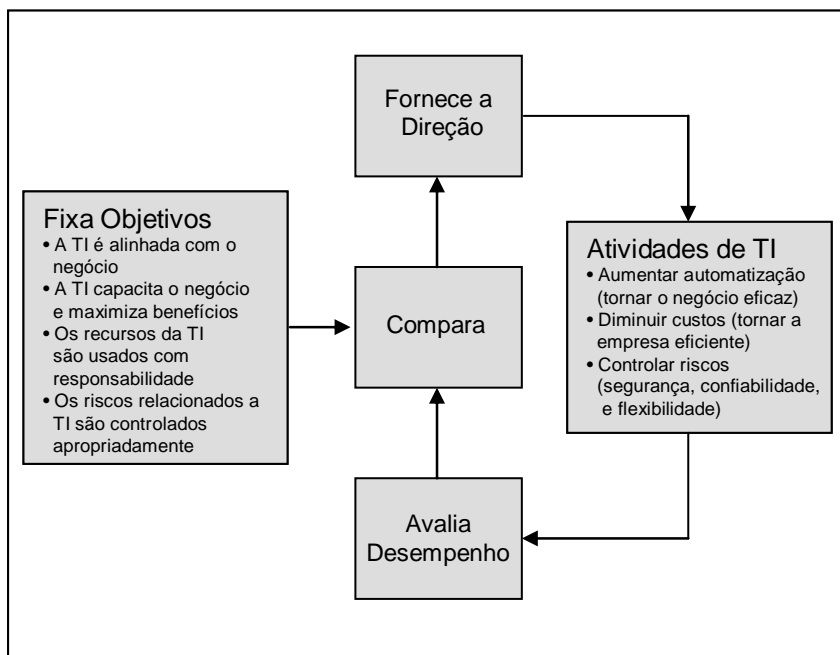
Fornece a Direção

Fixa Objetivos
• A TI é alinhada com o negócio
• A TI capacita o negócio e maximiza benefícios
• Os recursos da TI são usados com responsabilidade
• Os riscos relacionados a TI são controlados apropriadamente

Compara

Atividades de TI
• Aumentar automatização (tornar o negócio eficaz)
• Diminuir custos (tornar a empresa eficiente)
• Controlar riscos (segurança, confiabilidade, e flexibilidade)

Avalia Desempenho